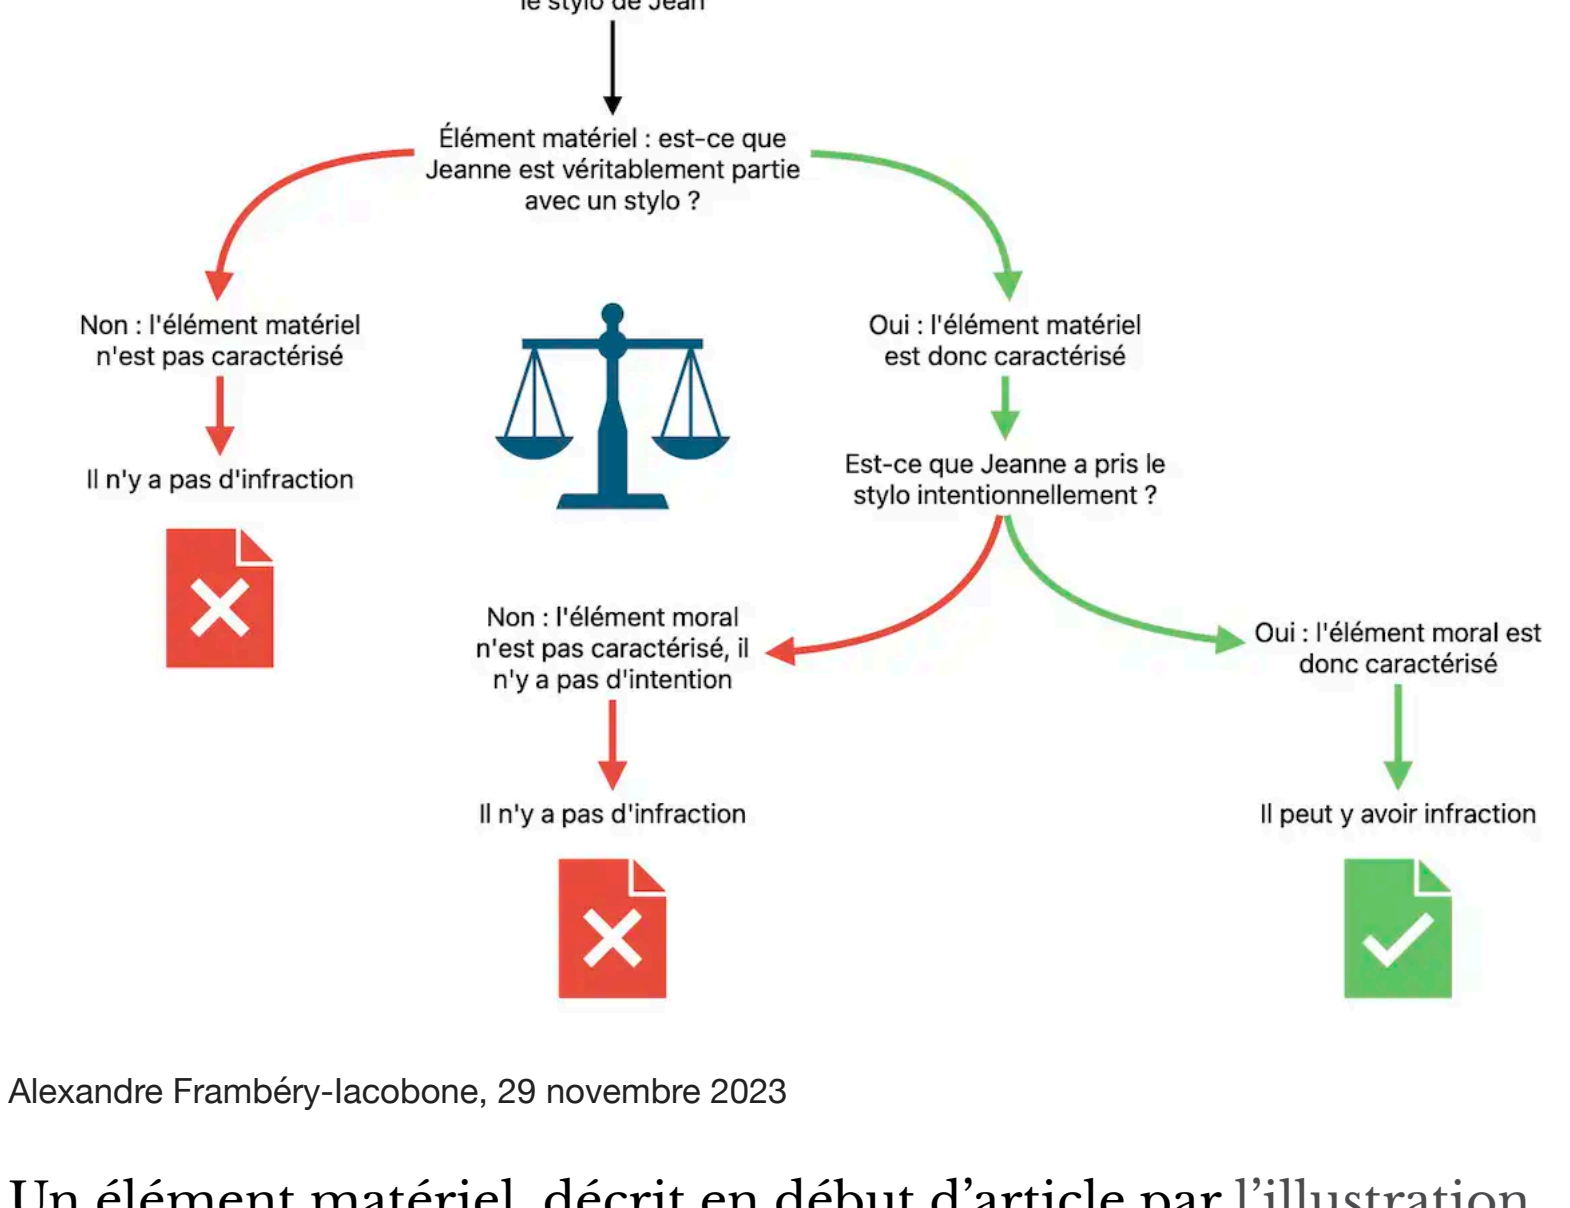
le stylo de Jean

Élément matériel : est-ce que Jeanne est véritablement partie avec un stylo ?

Non : l'élément matériel n'est pas caractérisé

Il n'y a pas d'infraction

Oui : l'élément matériel est donc caractérisé

Est-ce que Jeanne a pris le stylo intentionnellement ?

Non : l'élément moral n'est pas caractérisé, il n'y a pas d'intention

Il n'y a pas d'infraction

Oui : l'élément moral est donc caractérisé

Il peut y avoir infraction

Alexandre Frambéry-Iacobone, 29 novembre 2023

Un élément matériel, décrit en début d'article par l'illustration